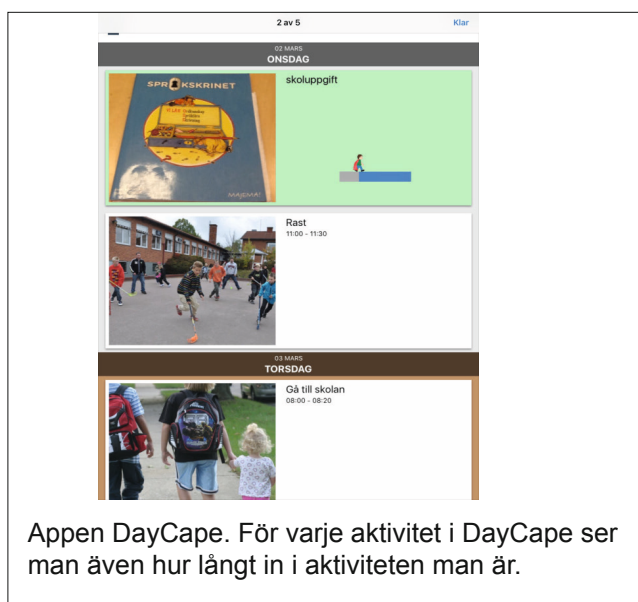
2 av 5

Klar

02 MARS
ONSDAG

SPRÅKSKRINET

skoluppgift

Rast
11:00 - 11:30

03 MARS
TORSDAG

Gå till skolan
08:00 - 08:20

Appen DayCape. För varje aktivitet i DayCape ser man även hur långt in i aktiviteten man är.